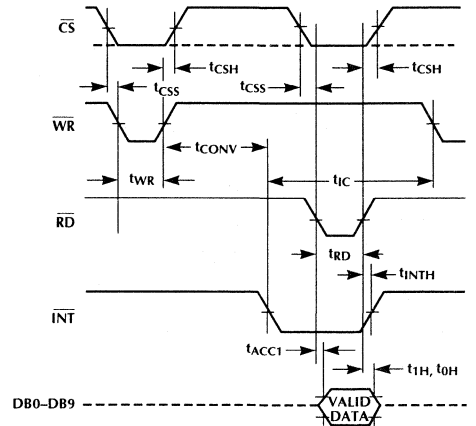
$\overline{CS}$

$t_{CSH}$

$t_{CSS}$

$t_{CSS}$

$t_{CSH}$

$\overline{WR}$

$t_{CONV}$

$t_{WR}$

$t_{IC}$

$\overline{RD}$

$t_{RD}$

$t_{INTH}$

$\overline{INT}$

$t_{ACC1}$

$t_{1H}$, $t_{0H}$

DB0–DB9

VALID DATA